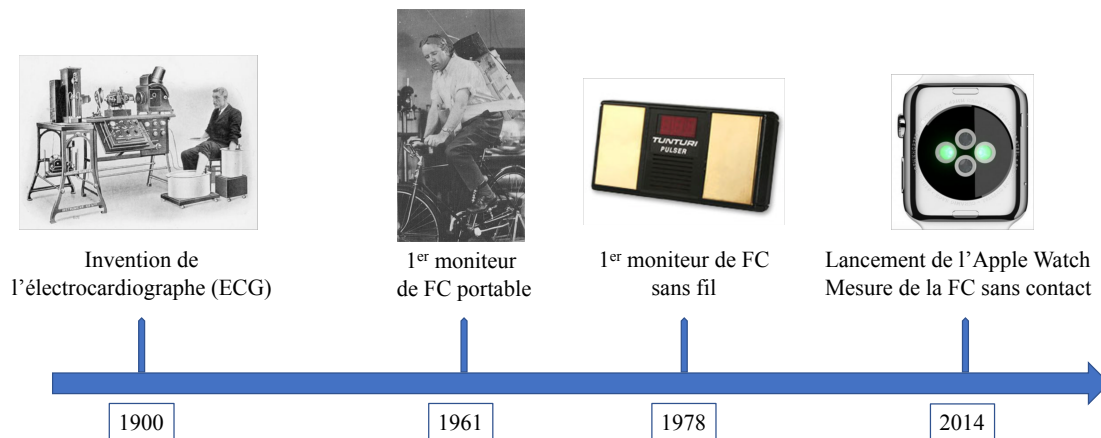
TUNTURI PULSER

Invention de l’électrocardiographe (ECG)

1$^{er}$ moniteur de FC portable

1$^{er}$ moniteur de FC sans fil

Lancement de l’Apple Watch
Mesure de la FC sans contact

1900

1961

1978

2014